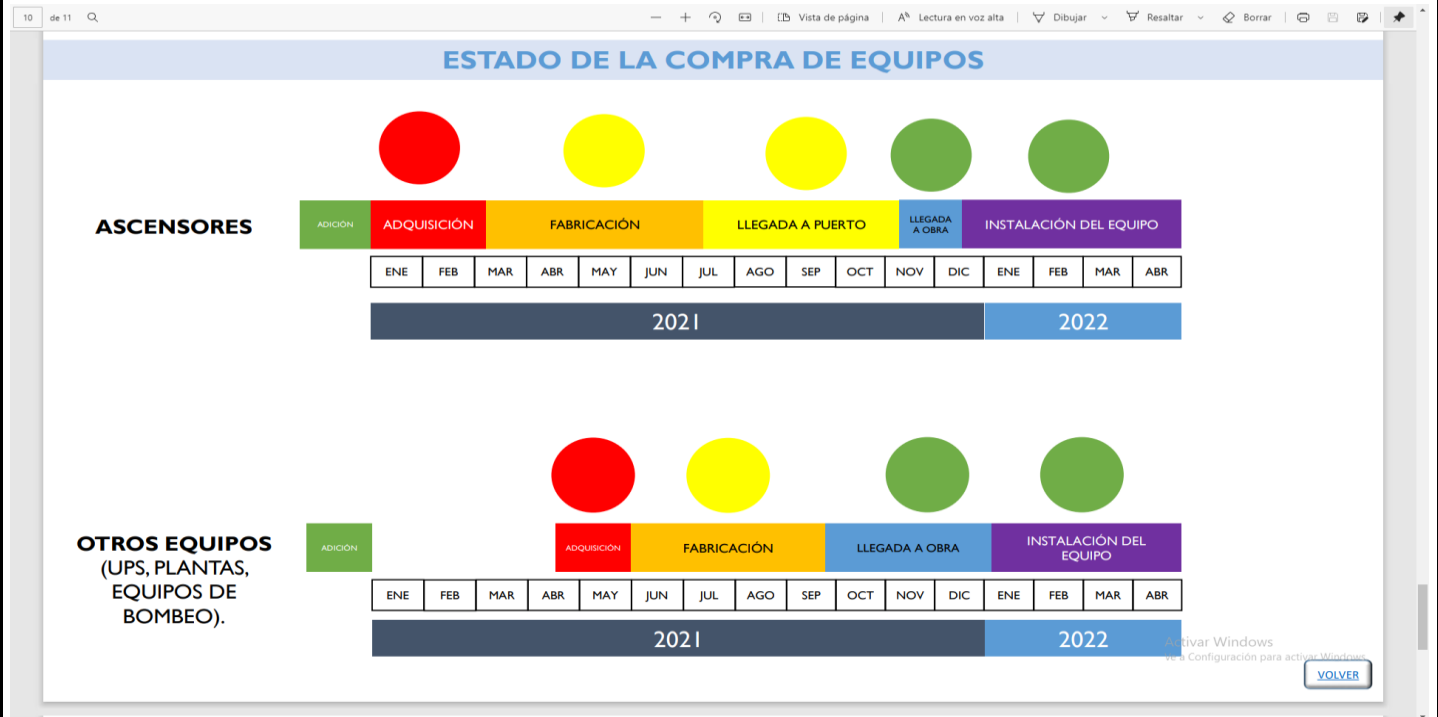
10 de 11

Vista de página | Lectura en voz alta | Dibujar | Resaltar | Borrar

ESTADO DE LA COMPRA DE EQUIPOS

ASCENSORES

| ADICIÓN | ADQUISICIÓN | FABRICACIÓN | LLEGADA A PUERTO | LLEGADA A OBRA | INSTALACIÓN DEL EQUIPO |
|---|---|---|---|---|---|

| ENE | FEB | MAR | ABR | MAY | JUN | JUL | AGO | SEP | OCT | NOV | DIC | ENE | FEB | MAR | ABR |
|---|---|---|---|---|---|---|---|---|---|---|---|---|---|---|---|

2021 2022

OTROS EQUIPOS (UPS, PLANTAS, EQUIPOS DE BOMBEO).

| ADICIÓN | ADQUISICIÓN | FABRICACIÓN | LLEGADA A OBRA | INSTALACIÓN DEL EQUIPO |
|---|---|---|---|---|

| ENE | FEB | MAR | ABR | MAY | JUN | JUL | AGO | SEP | OCT | NOV | DIC | ENE | FEB | MAR | ABR |
|---|---|---|---|---|---|---|---|---|---|---|---|---|---|---|---|

2021 2022

Activar Windows
Ve a Configuración para activar Windows.

VOLVER